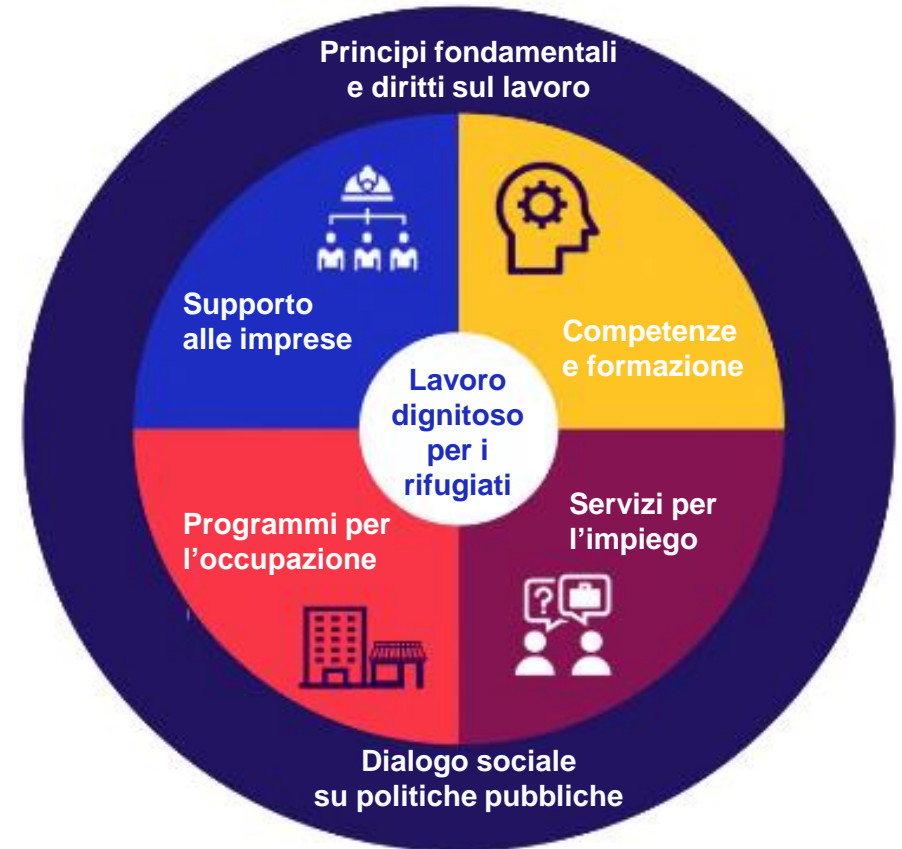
Principi fondamentali e diritti sul lavoro

Supporto alle imprese

Competenze e formazione

Lavoro dignitoso per i rifugiati

Programmi per l’occupazione

Servizi per l’impiego

Dialogo sociale su politiche pubbliche